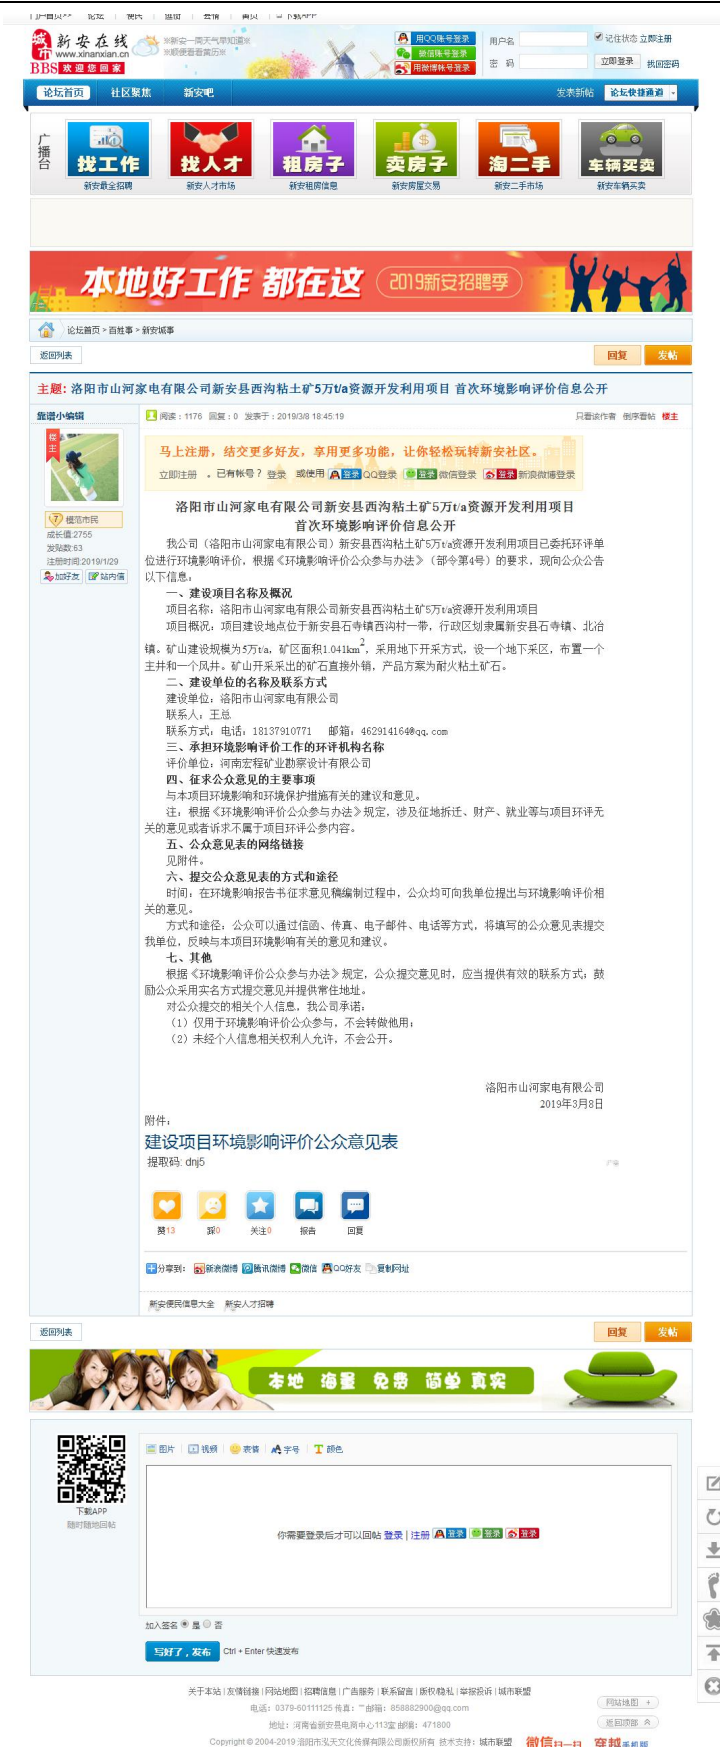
新安在线 www.xinanxian.cn BBS 欢迎您回家

用QQ账号登录
微信账号登录
用微博账号登录
用户名
记住状态 立即注册
密 码
立即登录 找回密码

论坛首页 社区聚焦 新安吧 发表新帖 论坛快捷通道

广播台
找工作 新安最全招聘
找人才 新安人才市场
租房子 新安租房信息
卖房子 新安房屋交易
淘二手 新安二手市场
车辆买卖 新安车辆买卖

本地好工作 都在这 2019新安招聘季

论坛首页 > 百姓事 > 新安城事

返回列表
回复 发帖

主题: 洛阳市山河家电有限公司新安县西沟粘土矿5万t/a资源开发利用项目 首次环境影响评价信息公开

旋谱小编辑
阅读：1176 回复：0 发表于：2019/3/8 18:45:19
只看该作者 倒序看帖 楼主

楼主
模范市民
成长值:2755
发贴数:63
注册时间:2019/1/29
加好友 站内信

马上注册，结交更多好友，享用更多功能，让你轻松玩转新安社区。
立即注册 。已有帐号？ 登录 或使用 登录 QQ登录 登录 微信登录 登录 新浪微博登录

洛阳市山河家电有限公司新安县西沟粘土矿5万t/a资源开发利用项目
首次环境影响评价信息公开

我公司（洛阳市山河家电有限公司）新安县西沟粘土矿5万t/a资源开发利用项目已委托环评单位进行环境影响评价，根据《环境影响评价公众参与办法》（部令第4号）的要求，现向公众公告以下信息。

一、建设项目名称及概况
项目名称：洛阳市山河家电有限公司新安县西沟粘土矿5万t/a资源开发利用项目
项目概况：项目建设地点位于新安县石寺镇西沟村一带，行政区划隶属新安县石寺镇、北冶镇。矿山建设规模为5万t/a，矿区面积1.041km$^2$，采用地下开采方式，设一个地下采区，布置一个主井和一个风井。矿山开采采出的矿石直接外销，产品方案为耐火粘土矿石。
二、建设单位的名称及联系方式
建设单位：洛阳市山河家电有限公司
联系人：王总
联系方式：电话：18137910771 邮箱：462914164@qq.com
三、承担环境影响评价工作的环评机构名称
评价单位：河南宏程矿业勘察设计有限公司
四、征求公众意见的主要事项
与本项目环境影响和环境保护措施有关的建议和意见。
注，根据《环境影响评价公众参与办法》规定，涉及征地拆迁、财产、就业等与项目环评无关的意见或者诉求不属于项目环评公参内容。
五、公众意见表的网络链接
见附件。
六、提交公众意见表的方式和途径
时间：在环境影响报告书征求意见稿编制过程中，公众均可向我单位提出与环境影响评价相关的意见。
方式和途径：公众可以通过信函、传真、电子邮件、电话等方式，将填写的公众意见表提交我单位，反映与本项目环境影响有关的意见和建议。
七、其他
根据《环境影响评价公众参与办法》规定，公众提交意见时，应当提供有效的联系方式，鼓励公众采用实名方式提交意见并提供常住地址。
对公众提交的相关个人信息，我公司承诺：
（1）仅用于环境影响评价公众参与，不会转做他用；
（2）未经个人信息相关权利人允许，不会公开。

洛阳市山河家电有限公司
2019年3月8日

附件：
建设项目环境影响评价公众意见表
提取码: dnj5

赞13 踩0 关注0 报告 回复

分享到： 新浪微博 腾讯微博 微信 QQ好友 复制网址

新安便民信息大全 新安人才招聘

返回列表
回复 发帖

本地 海量 免费 简单 真实

下载APP
随时随地回帖

图片 视频 表情 字号 颜色

你需要登录后才可以回帖 登录 | 注册 登录 登录 登录

加入签名 是 否
写好了，发布 Ctrl + Enter 快速发布

关于本站 | 友情链接 | 网站地图 | 招聘信息 | 广告服务 | 联系留言 | 版权隐私 | 举报投诉 | 城市联盟
电话：0379-60111125 传真：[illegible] 邮箱：858882900@qq.com
地址：河南省新安县电商中心113室 邮编：471800
Copyright © 2004-2019 洛阳市弘天文化传播有限公司版权所有 技术支持：城市联盟
网站地图
返回顶部